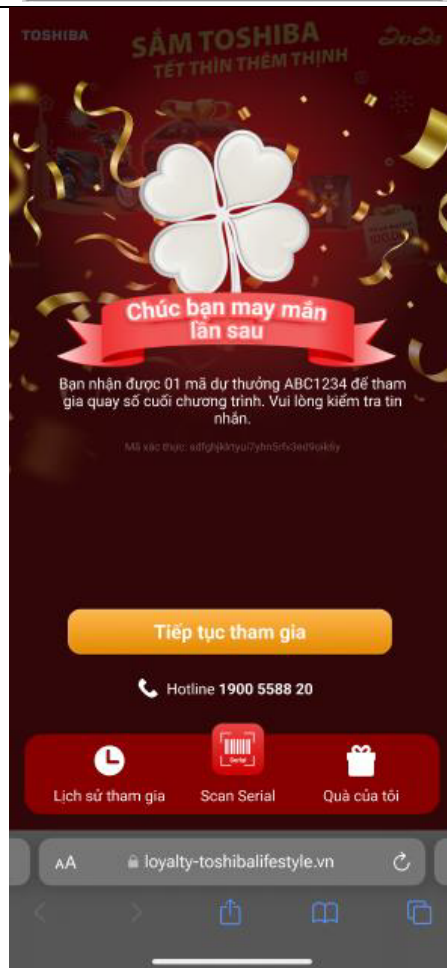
TOSHIBA

SẮM TOSHIBA
TẾT THÌN THÊM THỊNH

Chúc bạn may mắn lần sau

Bạn nhận được 01 mã dự thưởng ABC1234 để tham gia quay số cuối chương trình. Vui lòng kiểm tra tin nhắn.

Mã xác thực: sdfghjkltyui7yhn5rfv3ed9oikliy

Tiếp tục tham gia

Hotline 1900 5588 20

Lịch sử tham gia

Serial

Scan Serial

Quà của tôi

AA loyalty-toshibalifestyle.vn